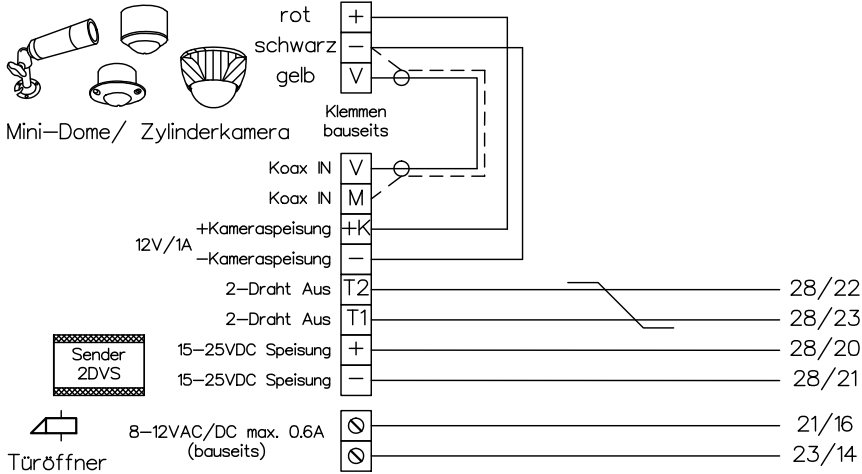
rot
schwarz
gelb

+
−
V

Mini−Dome/ Zylinderkamera

Klemmen
bauseits

Koax IN
Koax IN
+Kameraspeisung
12V/1A
−Kameraspeisung
2−Draht Aus
2−Draht Aus
15−25VDC Speisung
15−25VDC Speisung

V
M
+K
−
T2
T1
+
−

Sender
2DVS

28/22
28/23
28/20
28/21

Türöffner
8−12VAC/DC max. 0.6A
(bauseits)

21/16
23/14